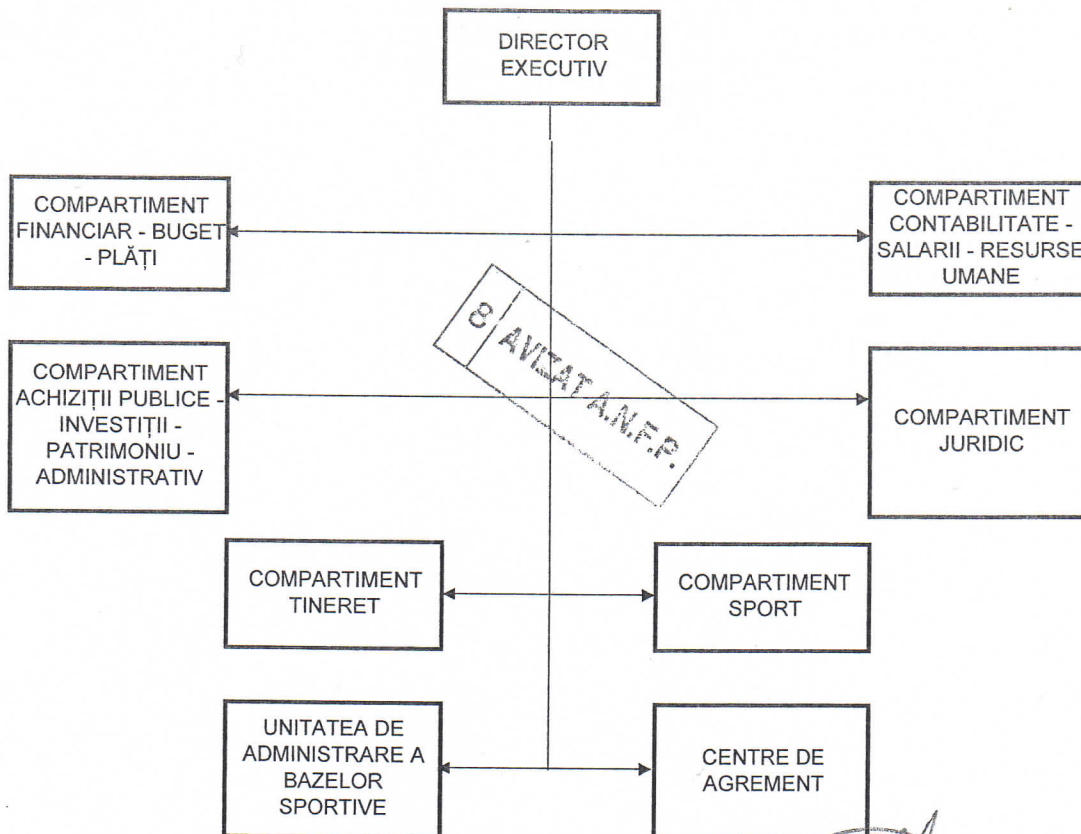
DIRECTOR EXECUTIV

COMPARTIMENT FINANCIAR - BUGET - PLĂȚI

COMPARTIMENT CONTABILITATE - SALARII - RESURSE UMANE

8

AVIZAT A.N.F.P.

COMPARTIMENT ACHIZIȚII PUBLICE - INVESTIȚII - PATRIMONIU - ADMINISTRATIV

COMPARTIMENT JURIDIC

COMPARTIMENT TINERET

COMPARTIMENT SPORT

UNITATEA DE ADMINISTRARE A BAZELOR SPORTIVE

CENTRE DE AGREMENT